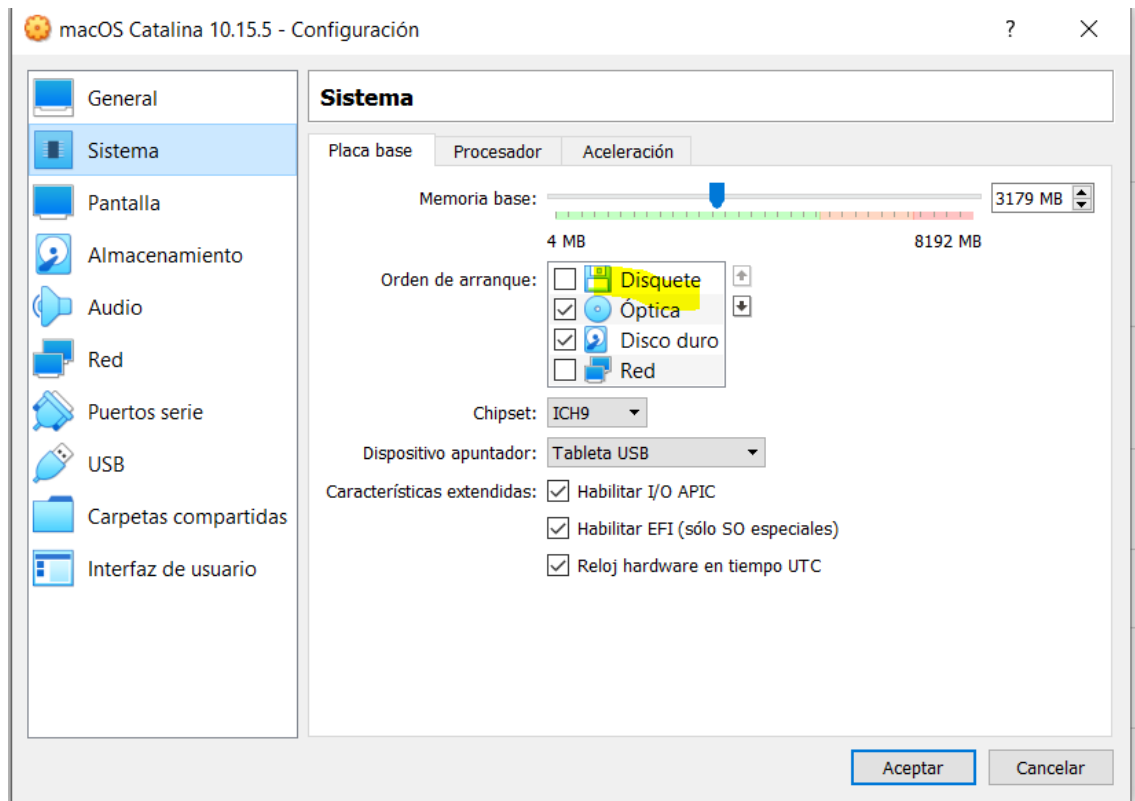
macOS Catalina 10.15.5 - Configuración

?

General
Sistema
Pantalla
Almacenamiento
Audio
Red
Puertos serie
USB
Carpetas compartidas
Interfaz de usuario

Sistema

Placa base | Procesador | Aceleración

Memoria base: 3179 MB

4 MB 8192 MB

Orden de arranque:
Disquete
Óptica
Disco duro
Red

Chipset: ICH9

Dispositivo apuntador: Tableta USB

Características extendidas:
Habilitar I/O APIC
Habilitar EFI (sólo SO especiales)
Reloj hardware en tiempo UTC

Aceptar Cancelar